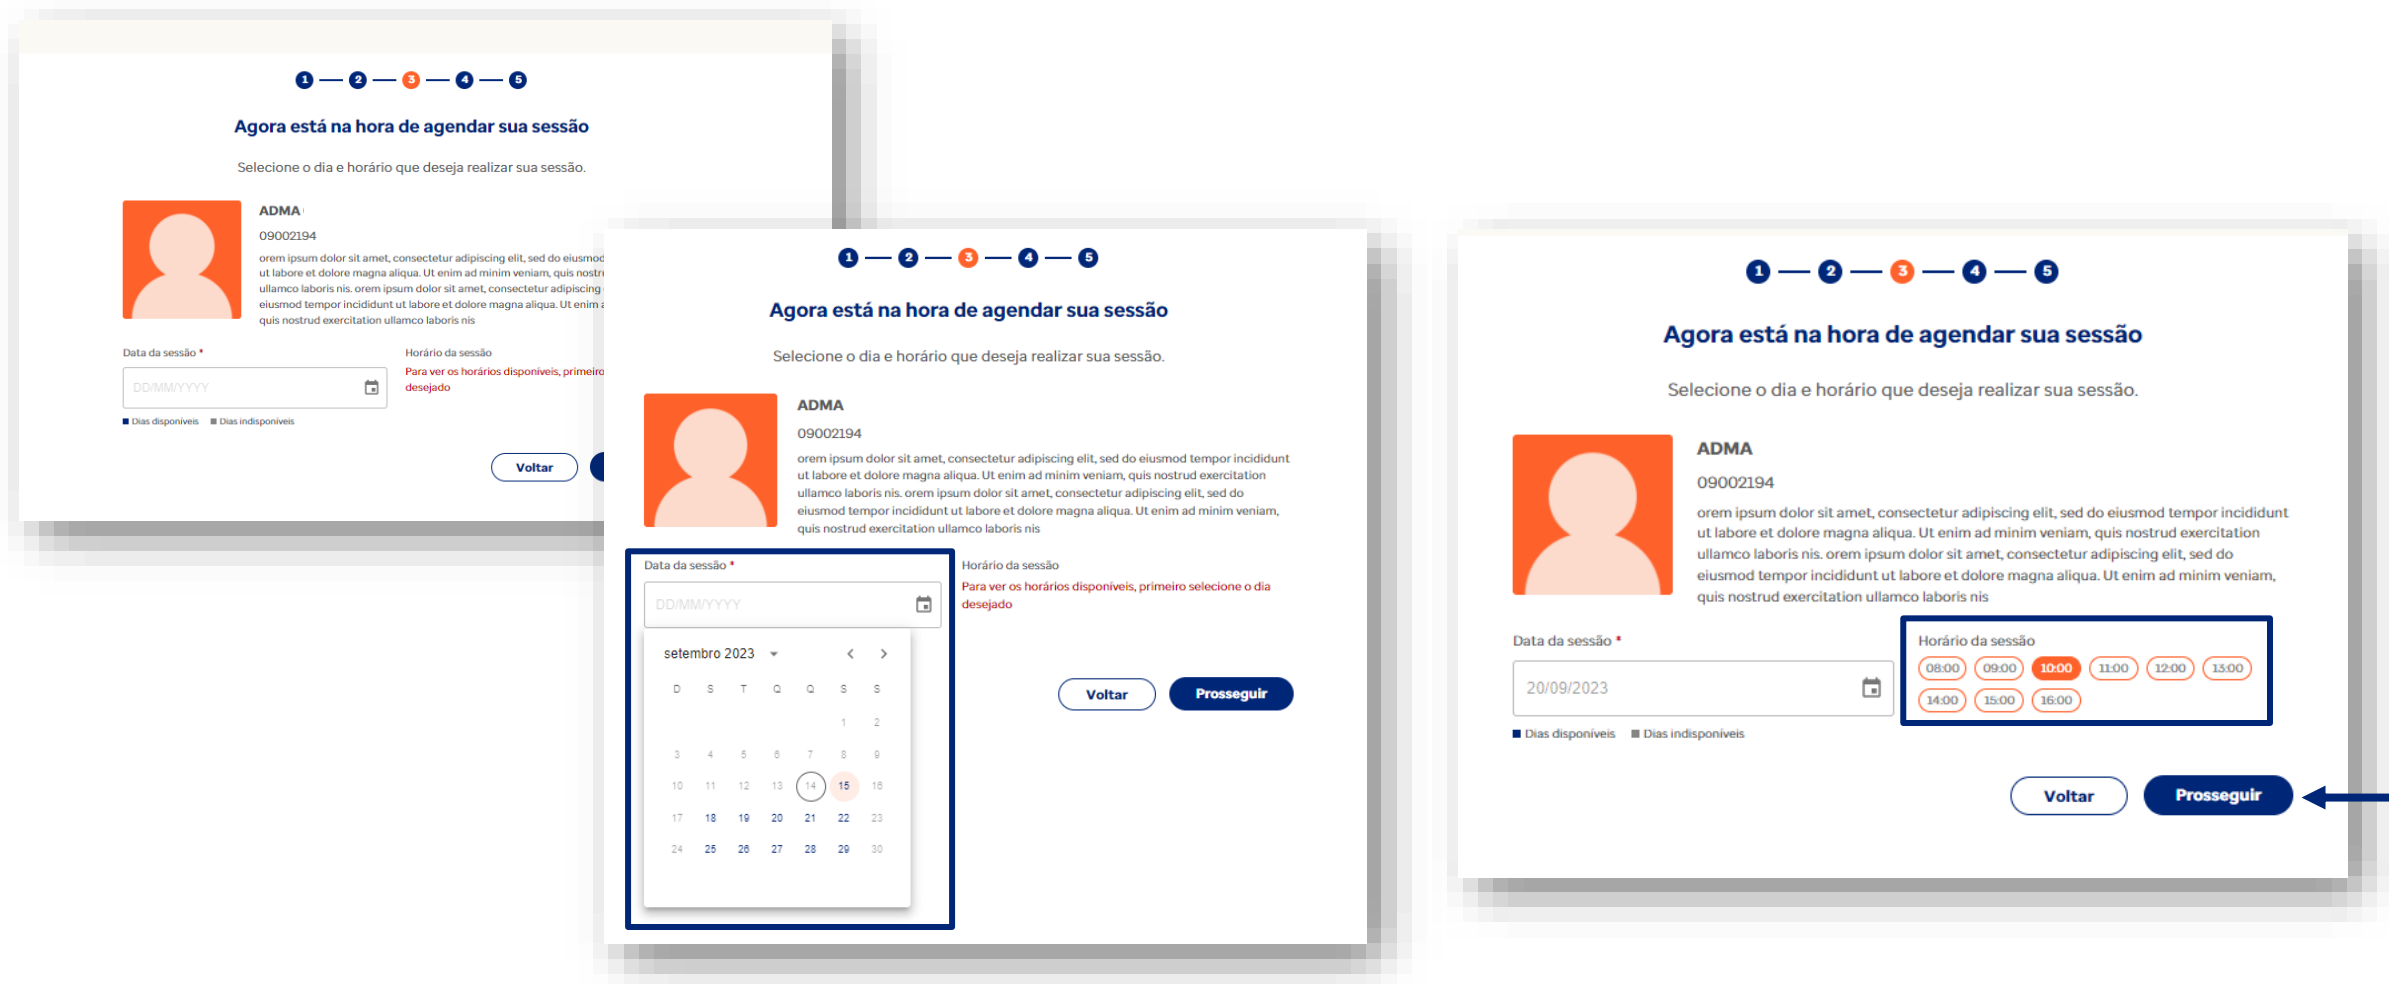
1 — 2 — 3 — 4 — 5

Agora está na hora de agendar sua sessão

Selecione o dia e horário que deseja realizar sua sessão.

ADMA

09002194

orem ipsum dolor sit amet, consectetur adipiscing elit, sed do eiusmod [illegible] ut labore et dolore magna aliqua. Ut enim ad minim veniam, quis nostr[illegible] ullamco laboris nis. orem ipsum dolor sit amet, consectetur adipiscing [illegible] eiusmod tempor incididunt ut labore et dolore magna aliqua. Ut enim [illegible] quis nostrud exercitation ullamco laboris nis

Data da sessão *

DD/MM/YYYY

Horário da sessão

Para ver os horários disponíveis, primeiro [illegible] desejado

Dias disponíveis Dias indisponíveis

Voltar

1 — 2 — 3 — 4 — 5

Agora está na hora de agendar sua sessão

Selecione o dia e horário que deseja realizar sua sessão.

ADMA

09002194

orem ipsum dolor sit amet, consectetur adipiscing elit, sed do eiusmod tempor incididunt ut labore et dolore magna aliqua. Ut enim ad minim veniam, quis nostrud exercitation ullamco laboris nis. orem ipsum dolor sit amet, consectetur adipiscing elit, sed do eiusmod tempor incididunt ut labore et dolore magna aliqua. Ut enim ad minim veniam, quis nostrud exercitation ullamco laboris nis

Data da sessão *

DD/MM/YYYY

setembro 2023

| D | S | T | Q | Q | S | S |
|---|---|---|---|---|---|---|
| | | | | | 1 | 2 |
| 3 | 4 | 5 | 6 | 7 | 8 | 9 |
| 10 | 11 | 12 | 13 | 14 | 15 | 16 |
| 17 | 18 | 19 | 20 | 21 | 22 | 23 |
| 24 | 25 | 26 | 27 | 28 | 29 | 30 |

Horário da sessão

Para ver os horários disponíveis, primeiro selecione o dia desejado

Voltar Prosseguir

1 — 2 — 3 — 4 — 5

Agora está na hora de agendar sua sessão

Selecione o dia e horário que deseja realizar sua sessão.

ADMA

09002194

orem ipsum dolor sit amet, consectetur adipiscing elit, sed do eiusmod tempor incididunt ut labore et dolore magna aliqua. Ut enim ad minim veniam, quis nostrud exercitation ullamco laboris nis. orem ipsum dolor sit amet, consectetur adipiscing elit, sed do eiusmod tempor incididunt ut labore et dolore magna aliqua. Ut enim ad minim veniam, quis nostrud exercitation ullamco laboris nis

Data da sessão *

20/09/2023

Horário da sessão

08:00 09:00 10:00 11:00 12:00 13:00 14:00 15:00 16:00

Dias disponíveis Dias indisponíveis

Voltar Prosseguir